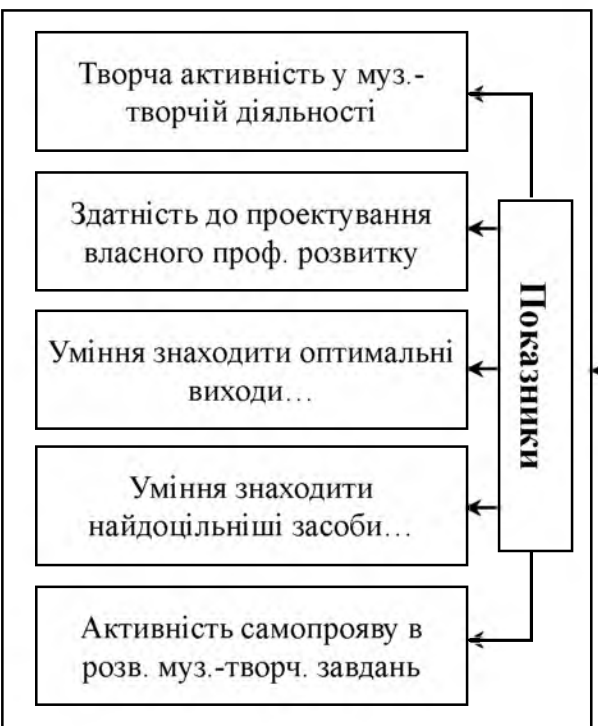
Творча активність у муз.- творчій діяльності

Здатність до проектування власного проф. розвитку

Уміння знаходити оптимальні виходи…

Уміння знаходити найдоцільніші засоби…

Активність самопрояву в розв. муз.-творч. завдань

Показники